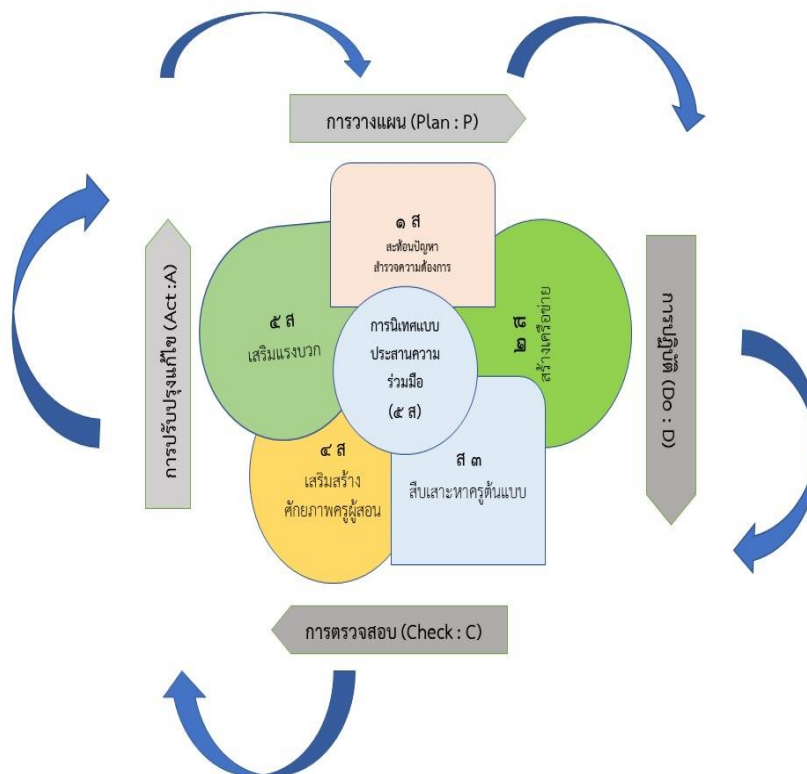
การวางแผน (Plan : P)

การปฏิบัติ (Do : D)

การตรวจสอบ (Check : C)

การปรับปรุงแก้ไข (Act :A)

๑ ส
สะท้อนปัญหา
สำรวจความต้องการ

๒ ส
สร้างเครือข่าย

ส ๓
สืบเสาะหาครูต้นแบบ

๔ ส
เสริมสร้างศักยภาพครูผู้สอน

๕ ส
เสริมแรงบวก

การนิเทศแบบประสานความร่วมมือ
(๕ ส)